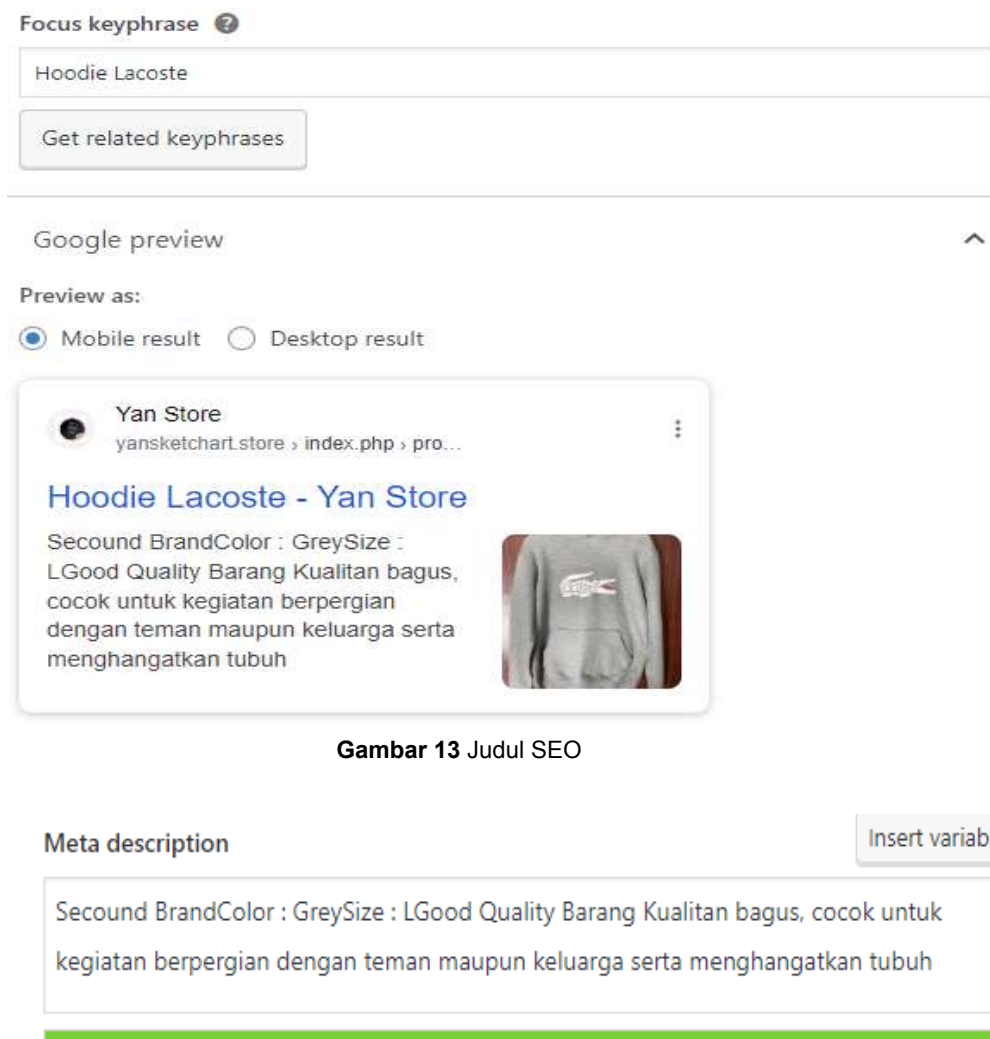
Focus keyphrase

Hoodie Lacoste

Get related keyphrases

Google preview

Preview as:

Mobile result Desktop result

Yan Store
yansketchart.store › index.php › pro...

Hoodie Lacoste - Yan Store

Secound BrandColor : GreySize : LGood Quality Barang Kualitan bagus, cocok untuk kegiatan berpergian dengan teman maupun keluarga serta menghangatkan tubuh

**Gambar 13** Judul SEO

Meta description

Insert variab

Secound BrandColor : GreySize : LGood Quality Barang Kualitan bagus, cocok untuk kegiatan berpergian dengan teman maupun keluarga serta menghangatkan tubuh